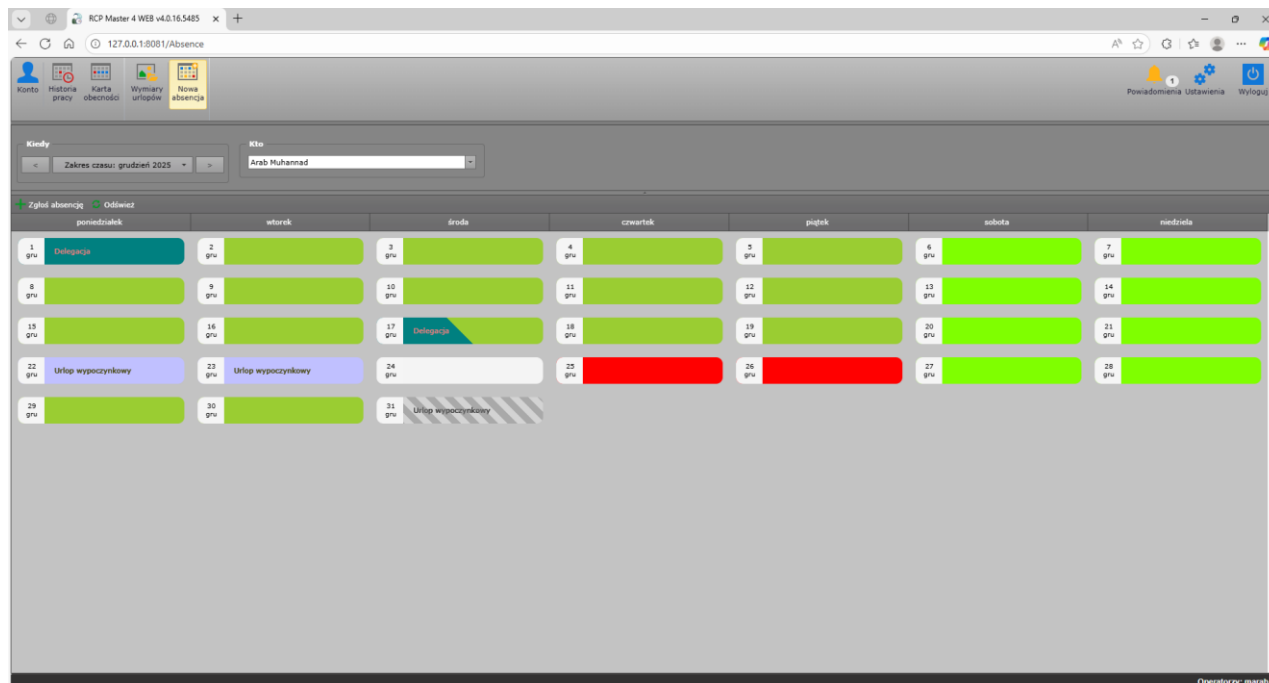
RCP Master 4 WEB v4.0.16.5485 ×

127.0.0.1:8081/Absence

Konto
Historia pracy
Karta obecności
Wymiary urlopów
Nowa absencja

1
Powiadomienia
Ustawienia
Wyloguj

Kiedy
<
Zakres czasu: grudzień 2025
>

Kto
Arab Muhannad

Zgłoś absencję
Odśwież

| poniedziałek | wtorek | środa | czwartek | piątek | sobota | niedziela |
|---|---|---|---|---|---|---|
| 1 gru Delegacja | 2 gru | 3 gru | 4 gru | 5 gru | 6 gru | 7 gru |
| 8 gru | 9 gru | 10 gru | 11 gru | 12 gru | 13 gru | 14 gru |
| 15 gru | 16 gru | 17 gru Delegacja | 18 gru | 19 gru | 20 gru | 21 gru |
| 22 gru Urlop wypoczynkowy | 23 gru Urlop wypoczynkowy | 24 gru | 25 gru | 26 gru | 27 gru | 28 gru |
| 29 gru | 30 gru | 31 gru Urlop wypoczynkowy | | | | |

Operatorzy: marab